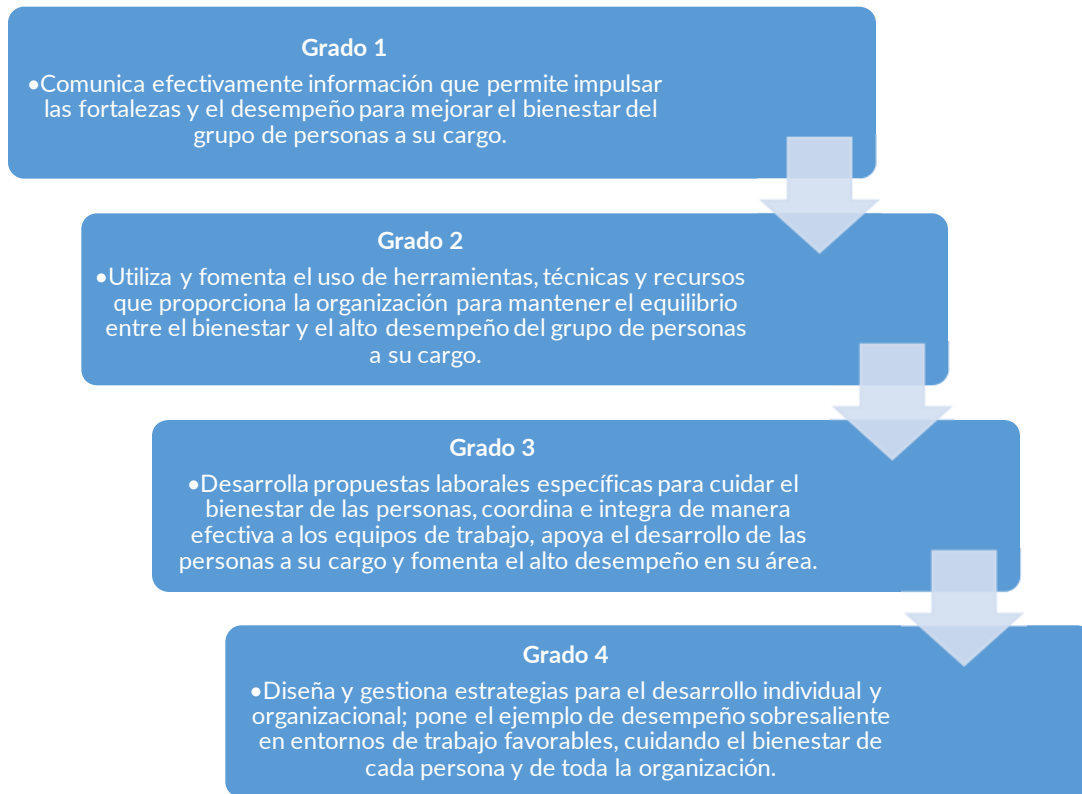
Grado 1

•Comunica efectivamente información que permite impulsar las fortalezas y el desempeño para mejorar el bienestar del grupo de personas a su cargo.

Grado 2

•Utiliza y fomenta el uso de herramientas, técnicas y recursos que proporciona la organización para mantener el equilibrio entre el bienestar y el alto desempeño del grupo de personas a su cargo.

Grado 3

•Desarrolla propuestas laborales específicas para cuidar el bienestar de las personas, coordina e integra de manera efectiva a los equipos de trabajo, apoya el desarrollo de las personas a su cargo y fomenta el alto desempeño en su área.

Grado 4

•Diseña y gestiona estrategias para el desarrollo individual y organizacional; pone el ejemplo de desempeño sobresaliente en entornos de trabajo favorables, cuidando el bienestar de cada persona y de toda la organización.